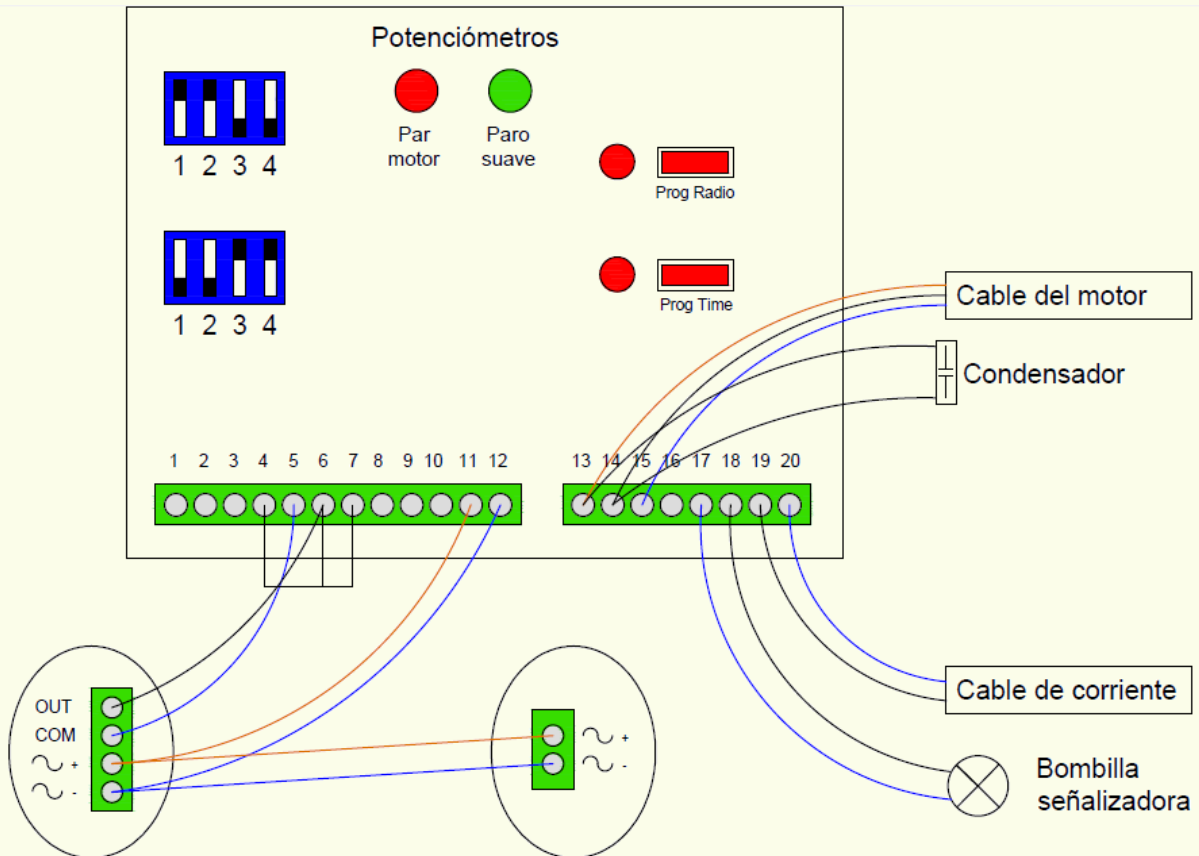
Potenciómetros

1 2 3 4

Par motor

Paro suave

Prog Radio

1 2 3 4

Prog Time

Cable del motor

Condensador

1 2 3 4 5 6 7 8 9 10 11 12

13 14 15 16 17 18 19 20

Cable de corriente

OUT
COM
$\sim$ +
$\sim$ -

$\sim$ +
$\sim$ -

Bombilla señalizadora